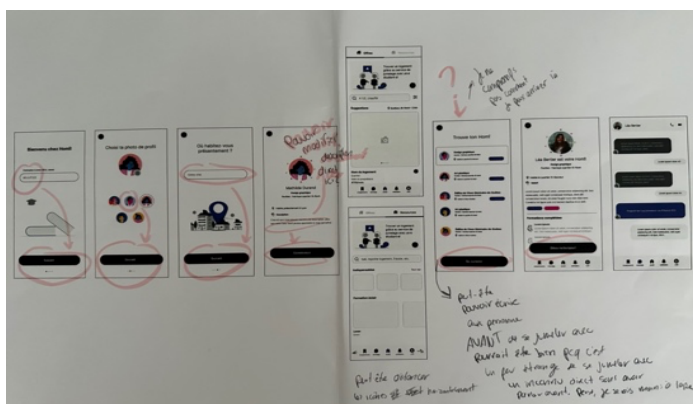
Bienvenu chez Nandi

Choisi ta photo de profil

Où habites vous présentement ?

Pouvoir modifier? Choisir autre ?

Trouve ton match!

Les Berthe est votre match

?

pt être compare? pas compris pas envie? je sais pas

peut-être pouvoir écrire aux personnes AVANT de se jumeler avec pourrait être bien parce que c'est un peu étrange de se jumeler avec un inconnu direct sans avoir parlé avant. Bref, je sais pas à la base

peut-être enlever les icônes qui sont pas fonctionnels